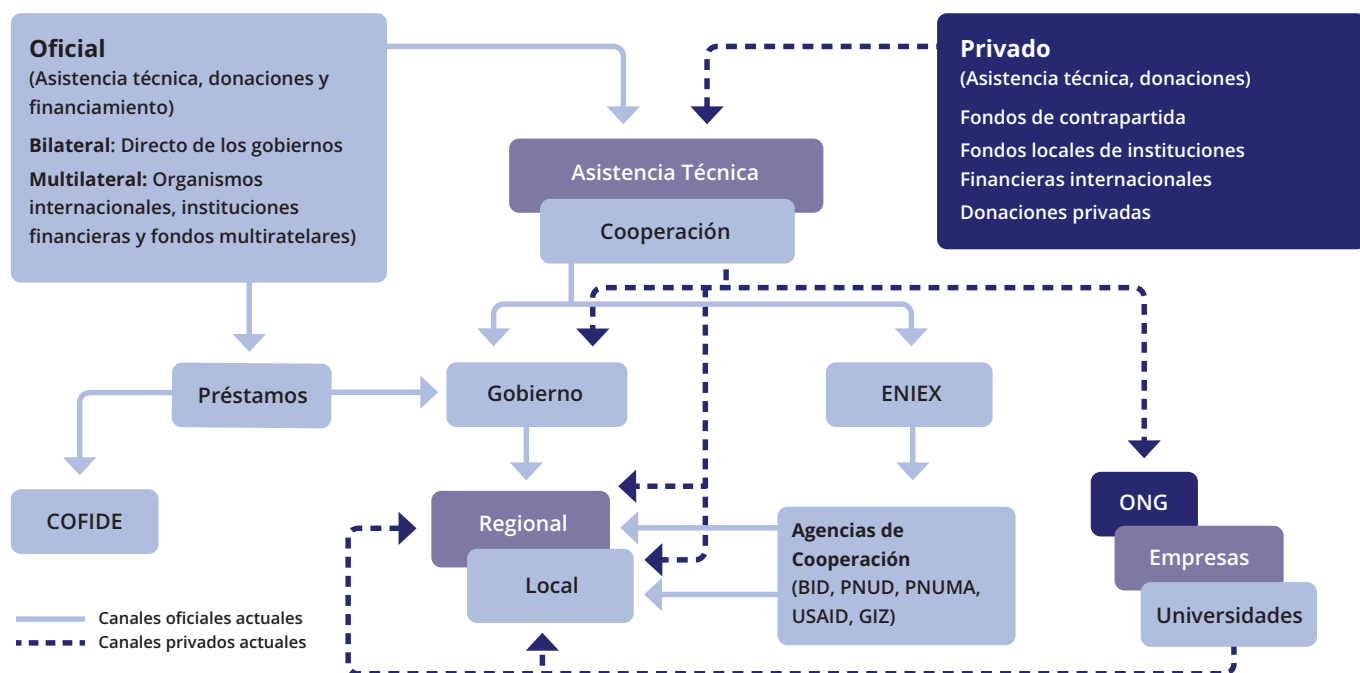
**Oficial**
(Asistencia técnica, donaciones y financiamiento)

**Bilateral**: Directo de los gobiernos

**Multilateral:** Organismos internacionales, instituciones financieras y fondos multiratelares)

**Privado**
(Asistencia técnica, donaciones)

Fondos de contrapartida

Fondos locales de instituciones

Financieras internacionales

Donaciones privadas

Asistencia Técnica

Cooperación

Préstamos

Gobierno

ENIEX

COFIDE

Regional

Local

**Agencias de Cooperación**
(BID, PNUD, PNUMA, USAID, GIZ)

ONG

Empresas

Universidades

Canales oficiales actuales

Canales privados actuales